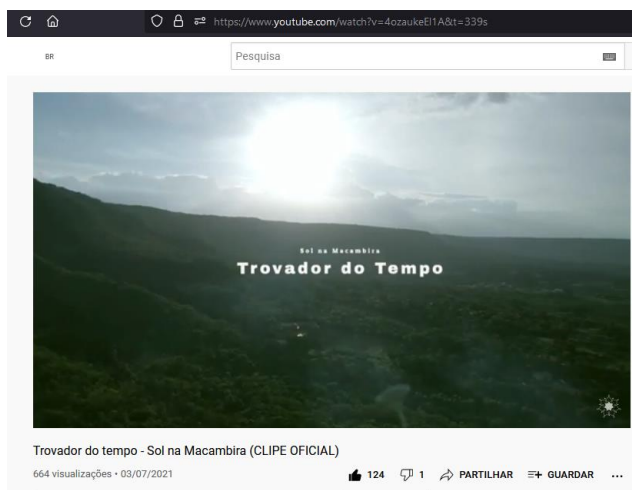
https://www.youtube.com/watch?v=4ozaukeEl1A&t=339s

BR

Pesquisa

Sol na Macambira

Trovador do Tempo

Trovador do tempo - Sol na Macambira (CLIPE OFICIAL)

664 visualizações • 03/07/2021

124

1

PARTILHAR

GUARDAR

...